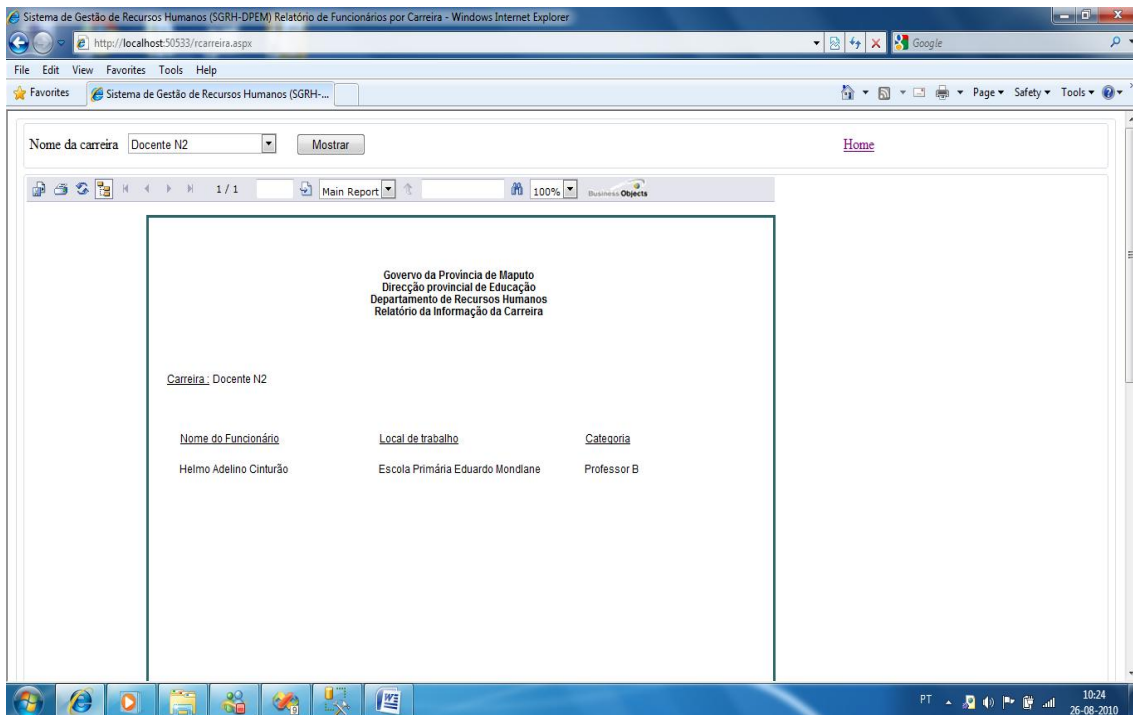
Sistema de Gestão de Recursos Humanos (SGRH-DPEM) Relatório de Funcionários por Carreira - Windows Internet Explorer

http://localhost:50533/rcarreira.aspx

Google

File Edit View Favorites Tools Help

Favorites

Sistema de Gestão de Recursos Humanos (SGRH-...

Page ▾ Safety ▾ Tools ▾

Nome da carreira Docente N2 Mostrar

Home

1/1 Main Report 100% Business Objects

Govervo da Provincia de Maputo
Direcção provincial de Educação
Departamento de Recursos Humanos
Relatório da Informação da Carreira

Carreira : Docente N2

| Nome do Funcionário | Local de trabalho | Categoria |
|---|---|---|
| Helmo Adelino Cinturão | Escola Primária Eduardo Mondlane | Professor B |

PT 10:24 26-08-2010